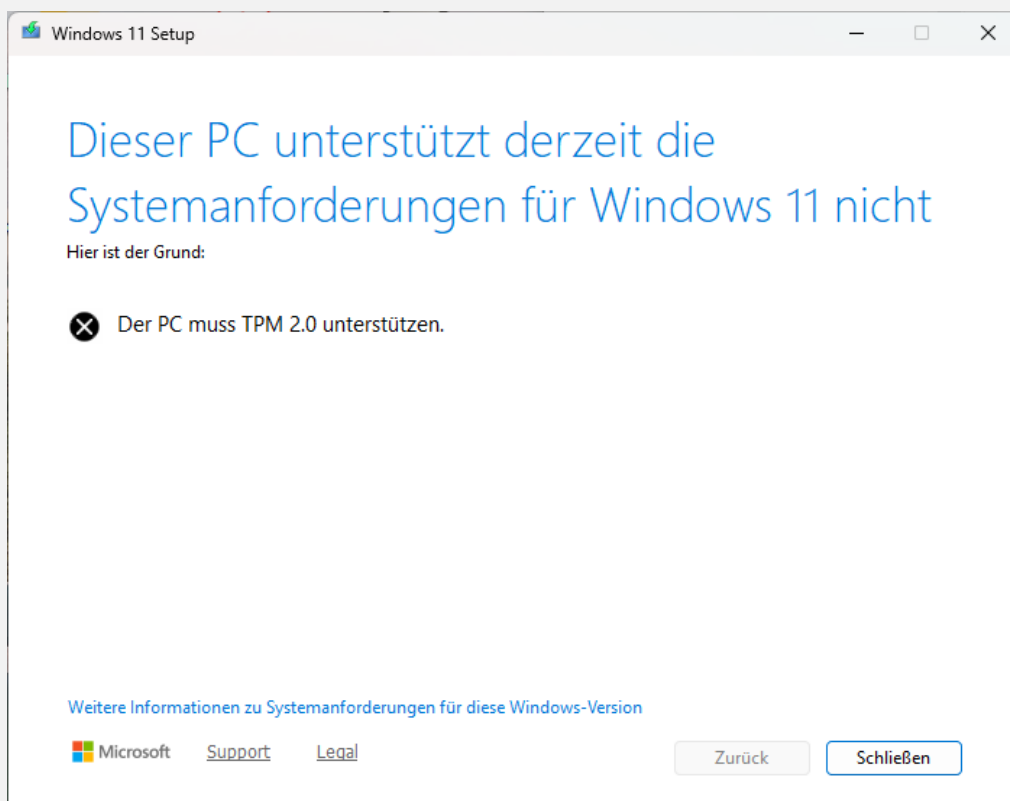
Windows 11 Setup

Dieser PC unterstützt derzeit die Systemanforderungen für Windows 11 nicht

Hier ist der Grund:

Der PC muss TPM 2.0 unterstützen.

Weitere Informationen zu Systemanforderungen für diese Windows-Version

Microsoft Support Legal

Zurück Schließen